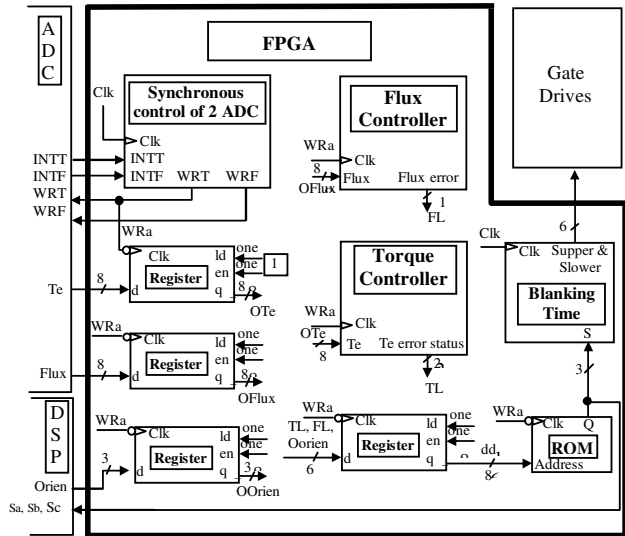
A
D
C

FPGA

Gate Drives

Clk

Synchronous control of 2 ADC

Clk
INTT
INTF
WRT
WRF

INTT
INTF
WRT
WRF

Flux Controller

WRa
8
Clk
OFlux
Flux
Flux error
1
FL

WRa
Clk
Register
ld
en
q
d
one
one
1
8
OTe

Te
8

Torque Controller

WRa
OTe
Clk
Te
8
Te error status
2
TL

Clk
Clk
Supper & Slower
6

Blanking Time
S

WRa
Clk
Register
ld
en
q
d
8
OFlux

Flux
8

D
S
P

WRa
Clk
Register
ld
en
q
d
one
one
3
OOrien

Orien
3

Sa, Sb, Sc

WRa
TL, FL, Oorien
6
Clk
Register
ld
en
q
d
one
one

dd
8

WRa
Clk
Q
ROM
Address
3